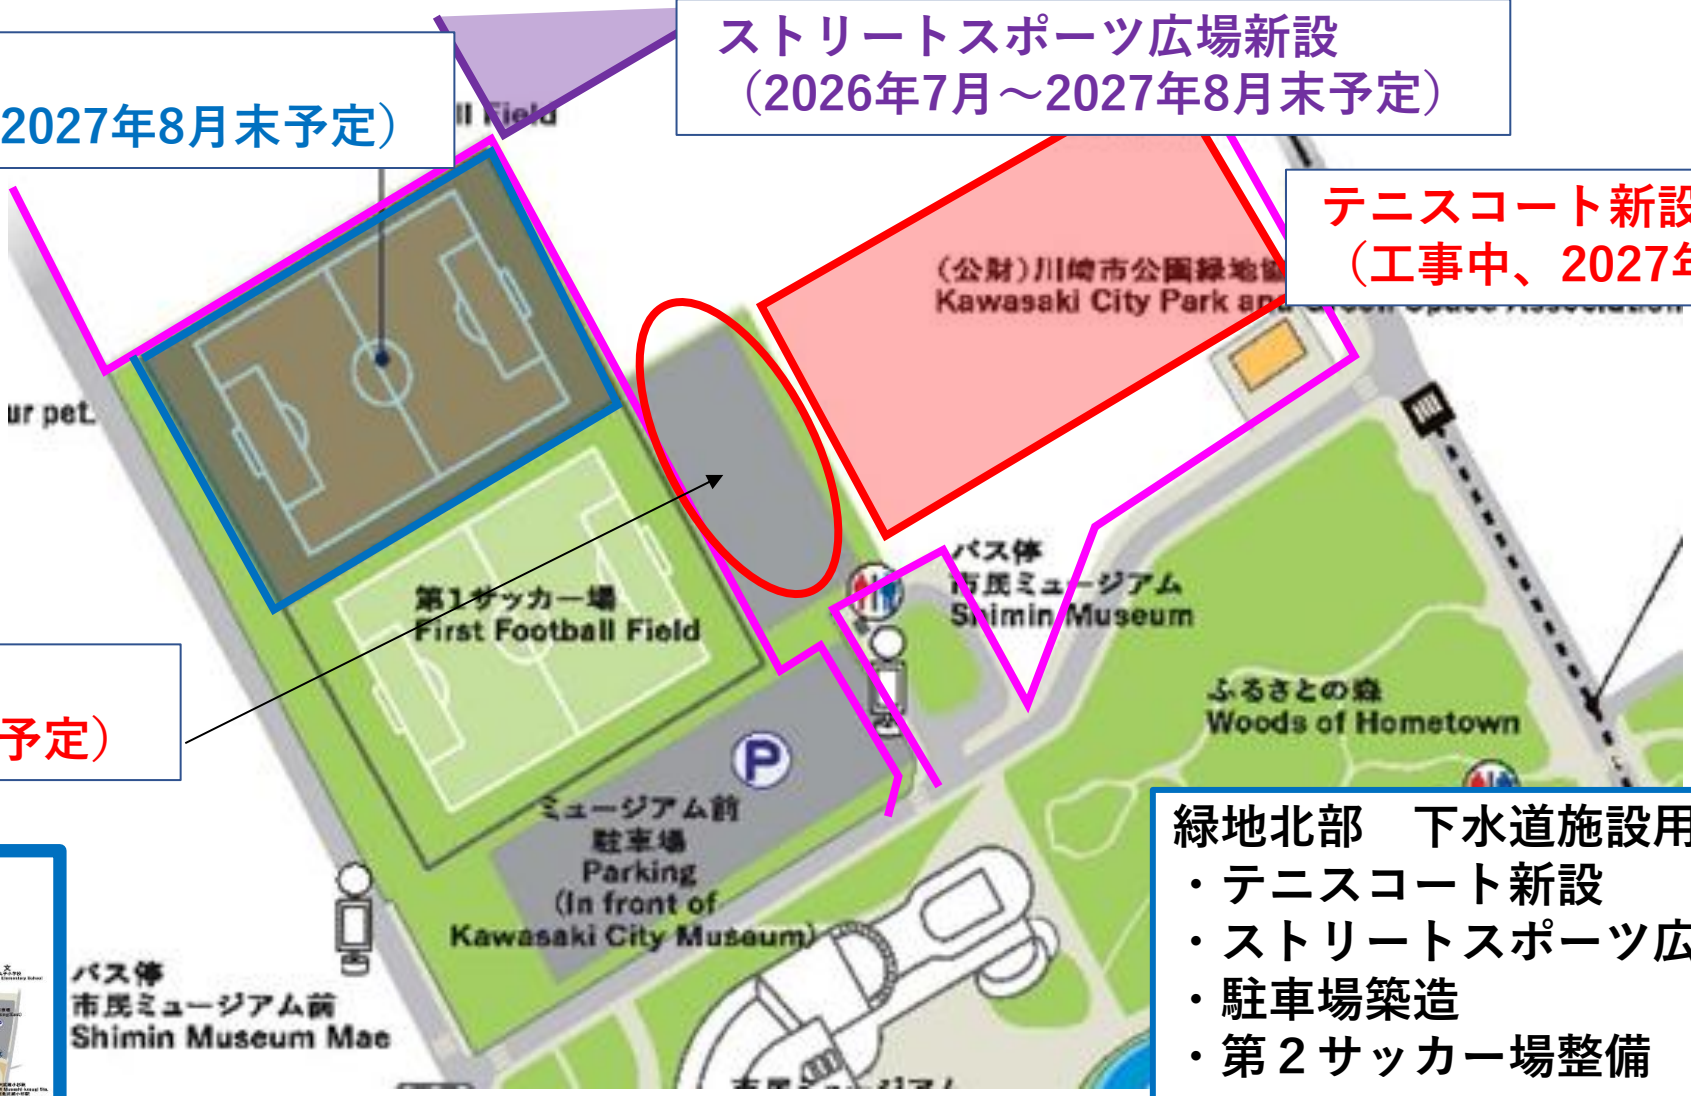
ストリートスポーツ広場新設
（2026年7月～2027年8月末予定）

2027年8月末予定）

ll Field

テニスコート新設
（工事中、2027年

（公財）川崎市公園緑地協
Kawasaki City Park and Green Space Association

ur pet.

第1サッカー場
First Football Field

予定）

バス停
市民ミュージアム
Shimin Museum

ふるさとの森
Woods of Hometown

ミュージアム前
駐車場
Parking
(In front of
Kawasaki City Museum)

バス停
市民ミュージアム前
Shimin Museum Mae

緑地北部　下水道施設用
・テニスコート新設
・ストリートスポーツ広
・駐車場築造
・第２サッカー場整備